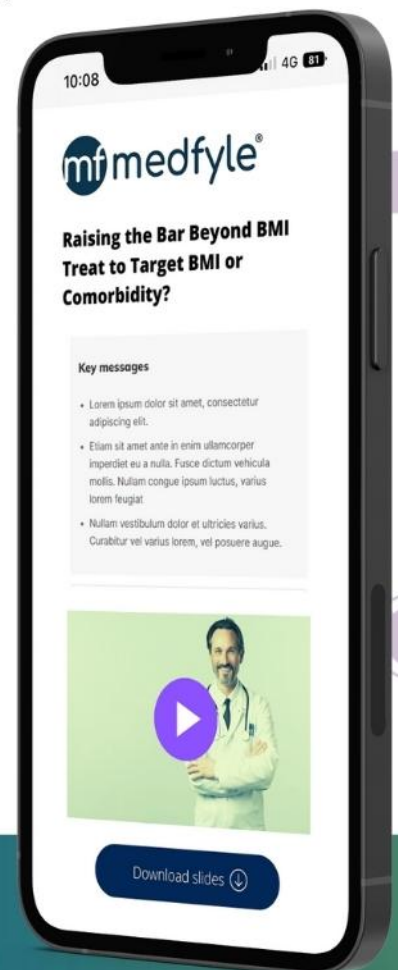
10:08

4G 81

mf medfyle®

Raising the Bar Beyond BMI Treat to Target BMI or Comorbidity?

Key messages

- Lorem ipsum dolor sit amet, consectetur adipiscing elit.
- Etiam sit amet ante in enim ullamcorper imperdiet eu a nulla. Fusce dictum vehicula mollis. Nullam congue ipsum luctus, varius lorem feugiat
- Nullam vestibulum dolor et ultricies varius. Curabitur vel varius lorem, vel posuere augue.

Download slides